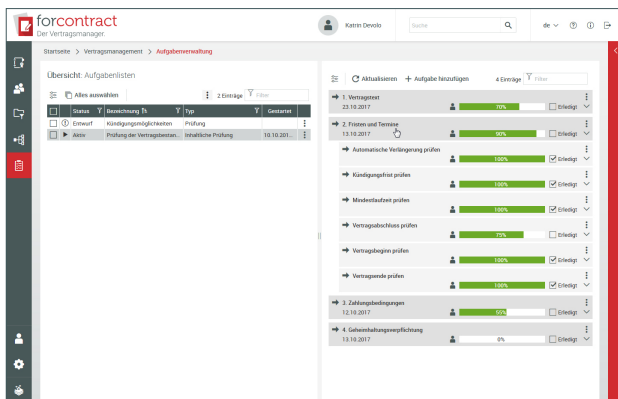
forcontract
Der Vertragsmanager.

Katrin Devolo

Suche

de

Startseite > Vertragsmanagement > Aufgabenverwaltung

Übersicht: Aufgabenlisten

Alles auswählen

2 Einträge

Filter

| | | Status | Bezeichnung | Typ | Gestartet | |
|---|---|---|---|---|---|---|
| | | Entwurf | Kündigungsmöglichkeiten | Prüfung | | |
| | | Aktiv | Prüfung der Vertragsbestan... | Inhaltliche Prüfung | 10.10.201... | |

Aktualisieren

Aufgabe hinzufügen

4 Einträge

Filter

1. Vertragstext
23.10.2017
70%
Erledigt

2. Fristen und Termine
13.10.2017
90%
Erledigt

Automatische Verlängerung prüfen
100%
Erledigt

Kündigungsfrist prüfen
100%
Erledigt

Mindestlaufzeit prüfen
100%
Erledigt

Vertragsabschluss prüfen
75%
Erledigt

Vertragsbeginn prüfen
100%
Erledigt

Vertragsende prüfen
100%
Erledigt

3. Zahlungsbedingungen
12.10.2017
55%
Erledigt

4. Geheimhaltungsverpflichtung
13.10.2017
0%
Erledigt